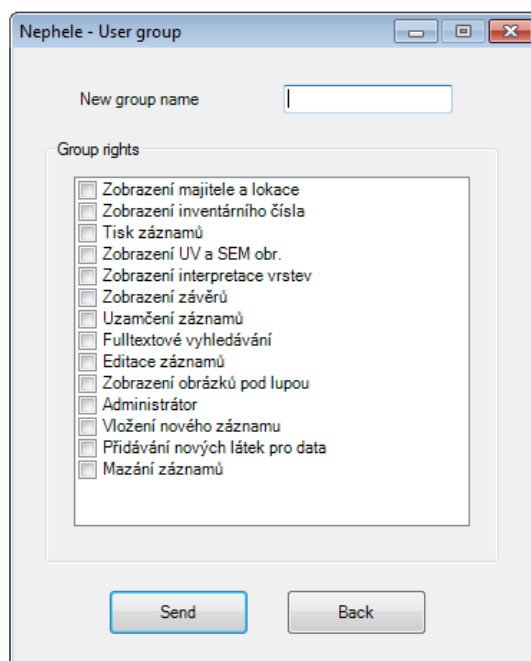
Nephele - User group

New group name

Group rights

Zobrazení majitele a lokace
Zobrazení inventárního čísla
Tisk záznamů
Zobrazení UV a SEM obr.
Zobrazení interpretace vrstev
Zobrazení závěrů
Uzamčení záznamů
Fulltextové vyhledávání
Editace záznamů
Zobrazení obrázků pod lupou
Administrátor
Vložení nového záznamu
Přidávání nových látek pro data
Mazání záznamů

Send
Back